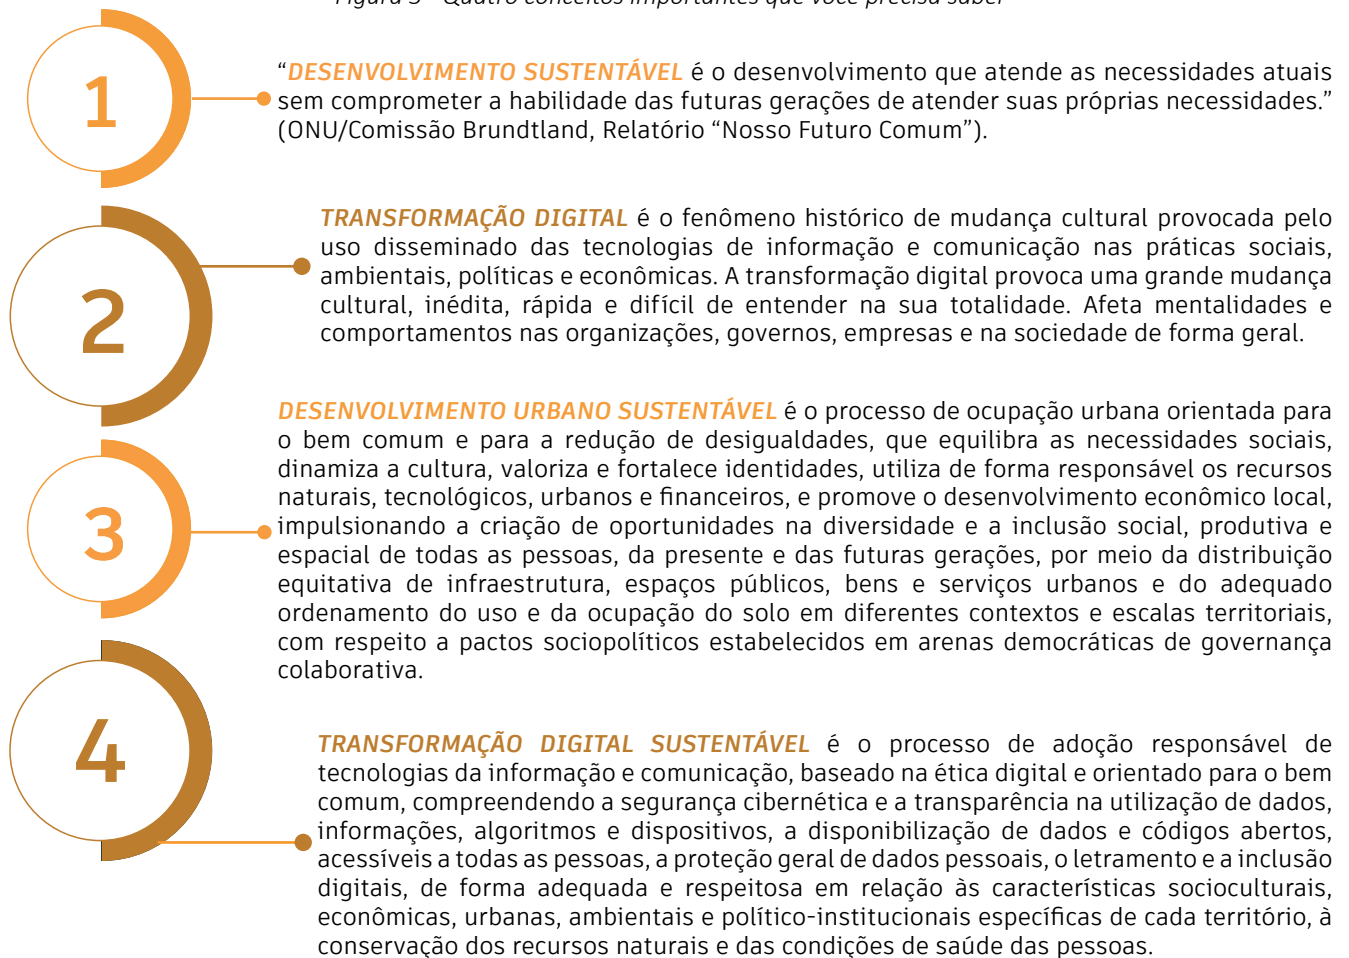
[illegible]

1

"DESENVOLVIMENTO SUSTENTÁVEL é o desenvolvimento que atende as necessidades atuais sem comprometer a habilidade das futuras gerações de atender suas próprias necessidades." (ONU/Comissão Brundtland, Relatório "Nosso Futuro Comum").

2

TRANSFORMAÇÃO DIGITAL é o fenômeno histórico de mudança cultural provocada pelo uso disseminado das tecnologias de informação e comunicação nas práticas sociais, ambientais, políticas e econômicas. A transformação digital provoca uma grande mudança cultural, inédita, rápida e difícil de entender na sua totalidade. Afeta mentalidades e comportamentos nas organizações, governos, empresas e na sociedade de forma geral.

3

DESENVOLVIMENTO URBANO SUSTENTÁVEL é o processo de ocupação urbana orientada para o bem comum e para a redução de desigualdades, que equilibra as necessidades sociais, dinamiza a cultura, valoriza e fortalece identidades, utiliza de forma responsável os recursos naturais, tecnológicos, urbanos e financeiros, e promove o desenvolvimento econômico local, impulsionando a criação de oportunidades na diversidade e a inclusão social, produtiva e espacial de todas as pessoas, da presente e das futuras gerações, por meio da distribuição equitativa de infraestrutura, espaços públicos, bens e serviços urbanos e do adequado ordenamento do uso e da ocupação do solo em diferentes contextos e escalas territoriais, com respeito a pactos sociopolíticos estabelecidos em arenas democráticas de governança colaborativa.

4

TRANSFORMAÇÃO DIGITAL SUSTENTÁVEL é o processo de adoção responsável de tecnologias da informação e comunicação, baseado na ética digital e orientado para o bem comum, compreendendo a segurança cibernética e a transparência na utilização de dados, informações, algoritmos e dispositivos, a disponibilização de dados e códigos abertos, acessíveis a todas as pessoas, a proteção geral de dados pessoais, o letramento e a inclusão digitais, de forma adequada e respeitosa em relação às características socioculturais, econômicas, urbanas, ambientais e político-institucionais específicas de cada território, à conservação dos recursos naturais e das condições de saúde das pessoas.